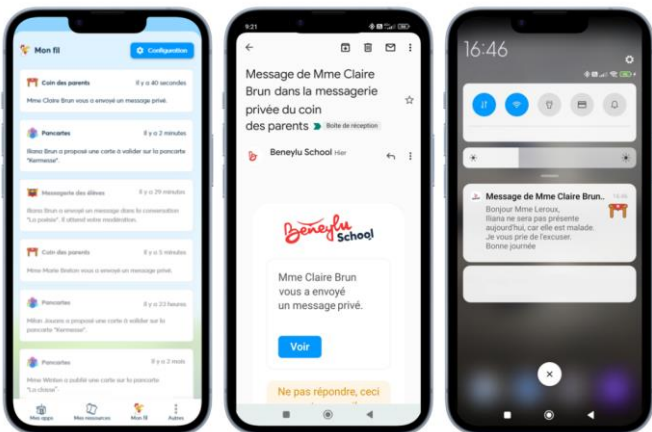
Mon fil
Configuration

Coin des parents
Il y a 40 secondes
Mme Claire Brun vous a envoyé un message privé.

Pancartes
Il y a 2 minutes
Iliana Brun a proposé une carte à valider sur la pancarte "Kermesse".

Messagerie des élèves
Il y a 29 minutes
Iliana Brun a envoyé un message dans la conversation "La poésie". Il attend votre modération.

Coin des parents
Il y a 2 heures
Mme Marie Breton vous a envoyé un message privé.

Pancartes
Il y a 23 heures
Milan Jouzon a proposé une carte à valider sur la pancarte "Kermesse".

Pancartes
Il y a 2 mois
Mme Wilson a publié une carte sur la pancarte "La classe".

Mes apps
Mes ressources
Mon fil
Autres

9:21

Message de Mme Claire Brun dans la messagerie privée du coin des parents
Boîte de réception

Beneylu School Hier

Beneylu School

Mme Claire Brun vous a envoyé un message privé.

Voir

Ne pas répondre, ceci

16:46

Message de Mme Claire Brun...
Bonjour Mme Leroux,
Iliana ne sera pas présente aujourd'hui, car elle est malade.
Je vous prie de l'excuser.
Bonne journée